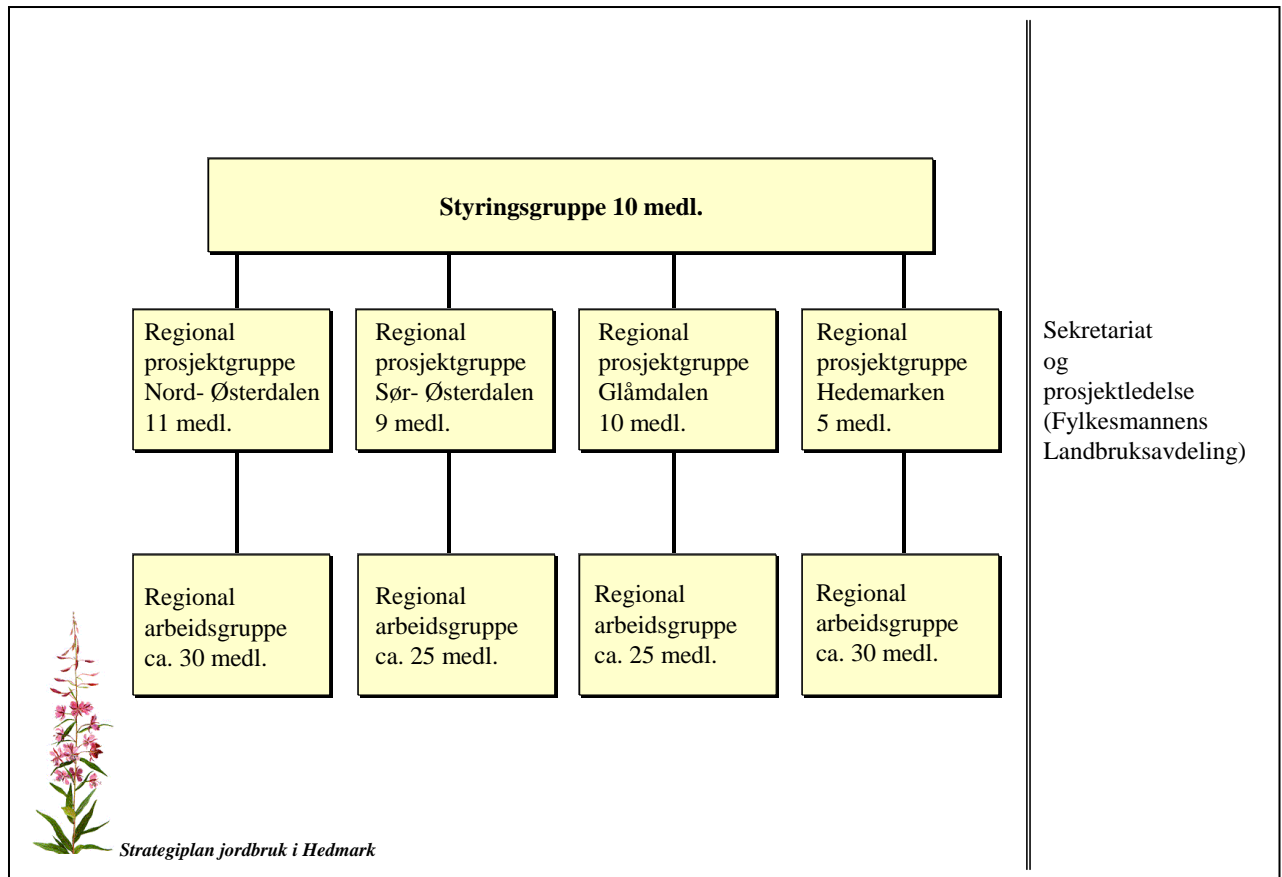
Styringsgruppe 10 medl.

Regional prosjektgruppe Nord- Østerdalen 11 medl.

Regional prosjektgruppe Sør- Østerdalen 9 medl.

Regional prosjektgruppe Glåmdalen 10 medl.

Regional prosjektgruppe Hedemarken 5 medl.

Sekretariat og prosjektledelse (Fylkesmannens Landbruksavdeling)

Regional arbeidsgruppe ca. 30 medl.

Regional arbeidsgruppe ca. 25 medl.

Regional arbeidsgruppe ca. 25 medl.

Regional arbeidsgruppe ca. 30 medl.

Strategiplan jordbruk i Hedmark